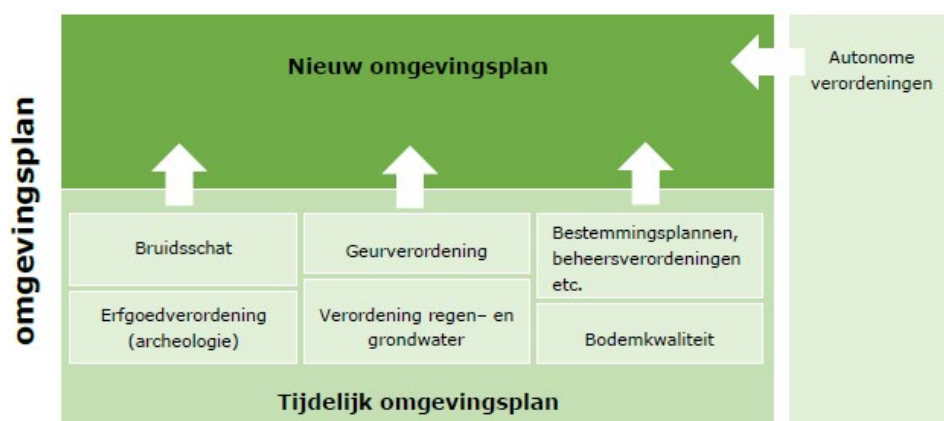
omgevingsplan

Nieuw omgevingsplan

Autonome verordeningen

Bruidsschat

Erfgoedverordening (archeologie)

Geurverordening

Verordening regen- en grondwater

Bestemmingsplannen, beheersverordeningen etc.

Bodemkwaliteit

Tijdelijk omgevingsplan